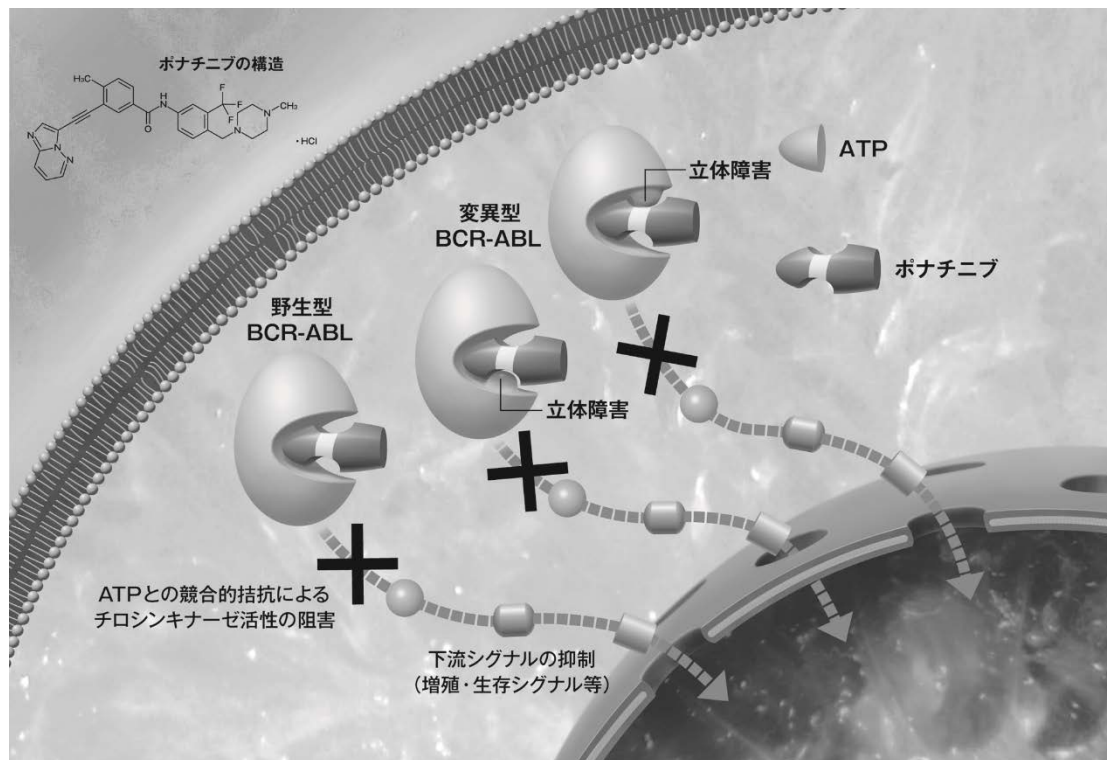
ポナチニブの構造

$H_3C$

H

N

O

F

F

F

N

N

$CH_3$

N

N

・HCl

ATP

立体障害

変異型
BCR-ABL

ポナチニブ

野生型
BCR-ABL

立体障害

ATPとの競合的拮抗による
チロシンキナーゼ活性の阻害

下流シグナルの抑制
（増殖・生存シグナル等）